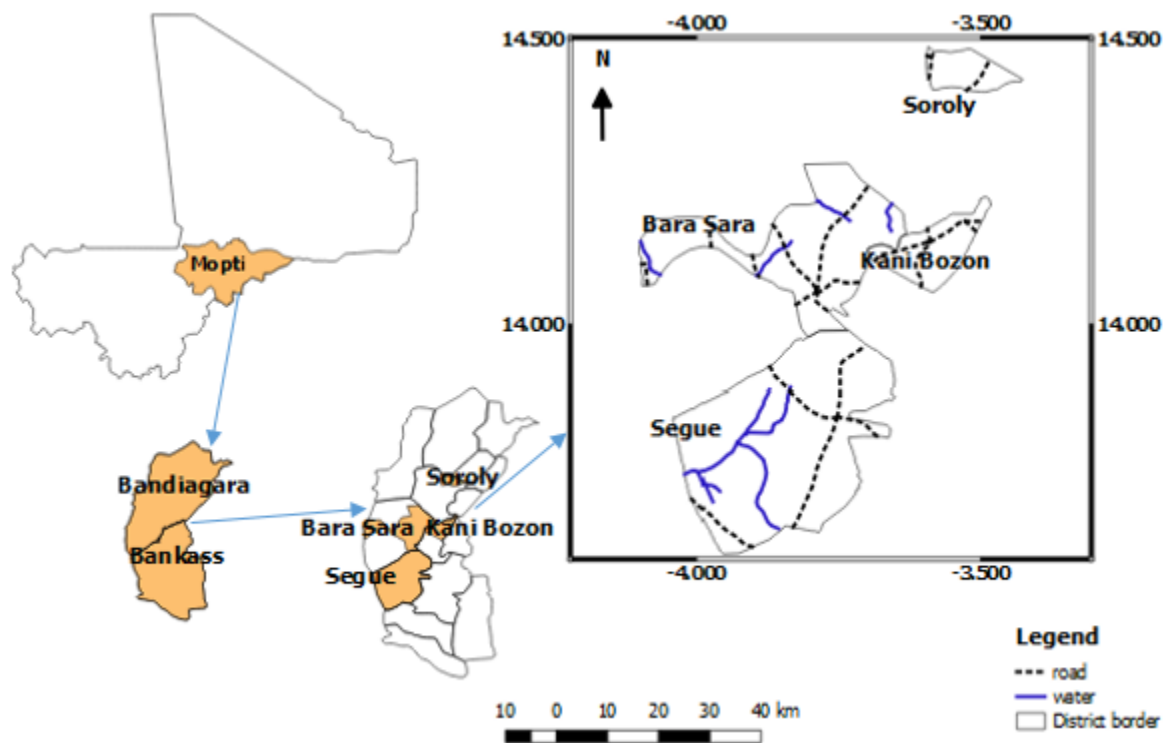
Mopti

Bandiagara

Bankass

Soroly

Bara Sara

Kani Bozon

Segue

-4.000 -3.500

14.500 14.500

N

Soroly

Bara Sara

Kani Bozon

14.000 14.000

Segue

-4.000 -3.500

Legend

road

water

District border

10 0 10 20 30 40 km